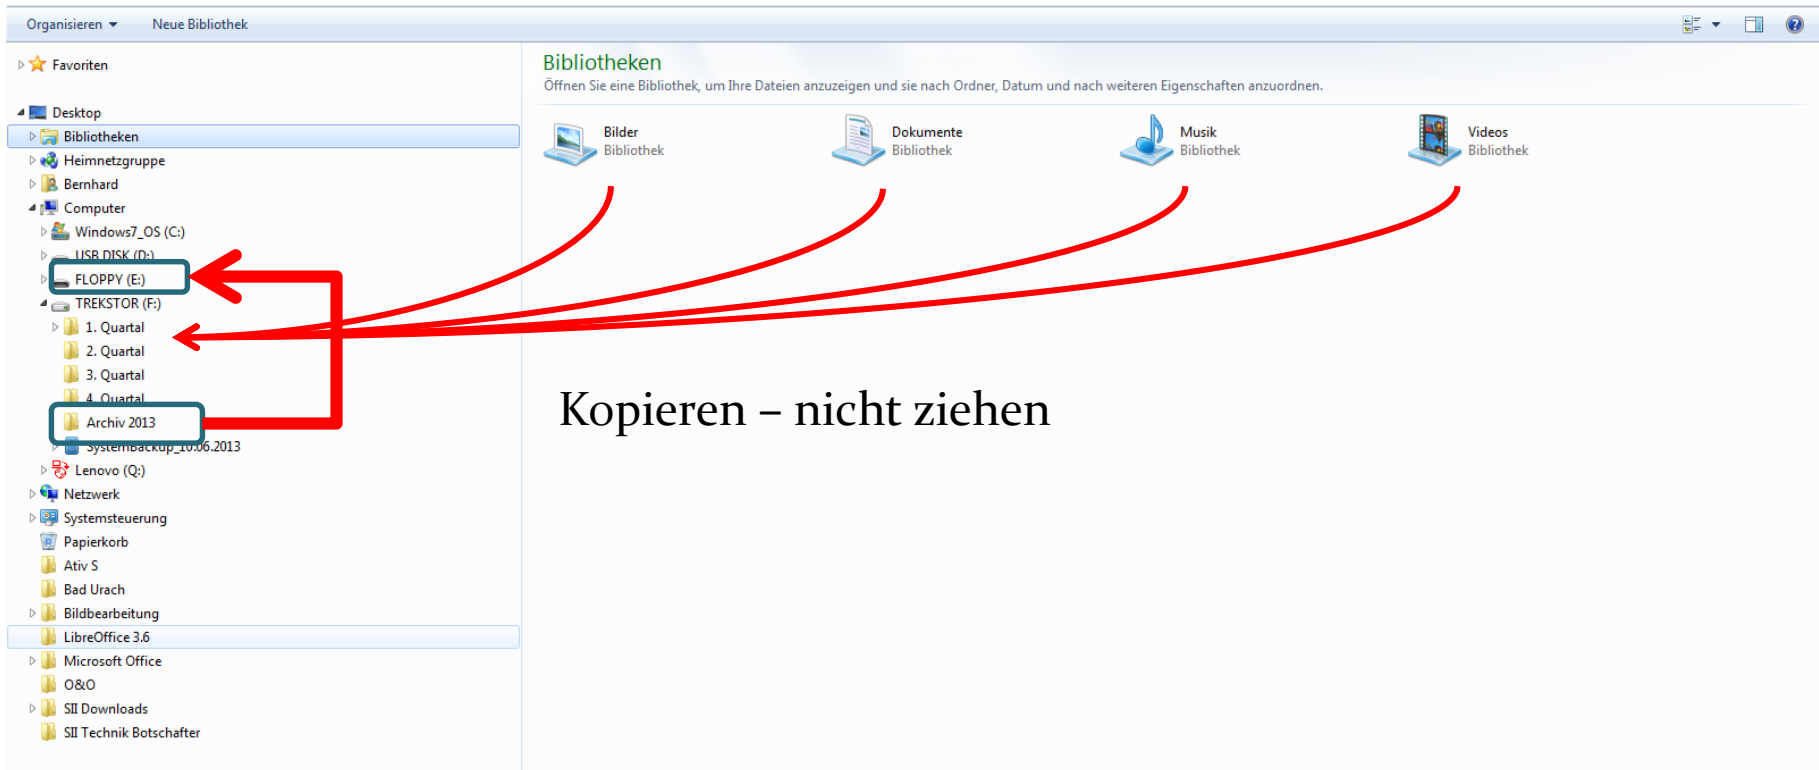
Organisieren ▾ Neue Bibliothek

Favoriten

Desktop
Bibliotheken
Heimnetzgruppe
Bernhard
Computer
Windows7_OS (C:)
USB DISK (D:)
FLOPPY (E:)
TREKSTOR (F:)
1. Quartal
2. Quartal
3. Quartal
4. Quartal
Archiv 2013
Systembackup_10.06.2013
Lenovo (Q:)
Netzwerk
Systemsteuerung
Papierkorb
Ativ S
Bad Urach
Bildbearbeitung
LibreOffice 3.6
Microsoft Office
O&O
SII Downloads
SII Technik Botschafter

Bibliotheken
Öffnen Sie eine Bibliothek, um Ihre Dateien anzuzeigen und sie nach Ordner, Datum und nach weiteren Eigenschaften anzuordnen.

Bilder
Bibliothek

Dokumente
Bibliothek

Musik
Bibliothek

Videos
Bibliothek

Kopieren – nicht ziehen